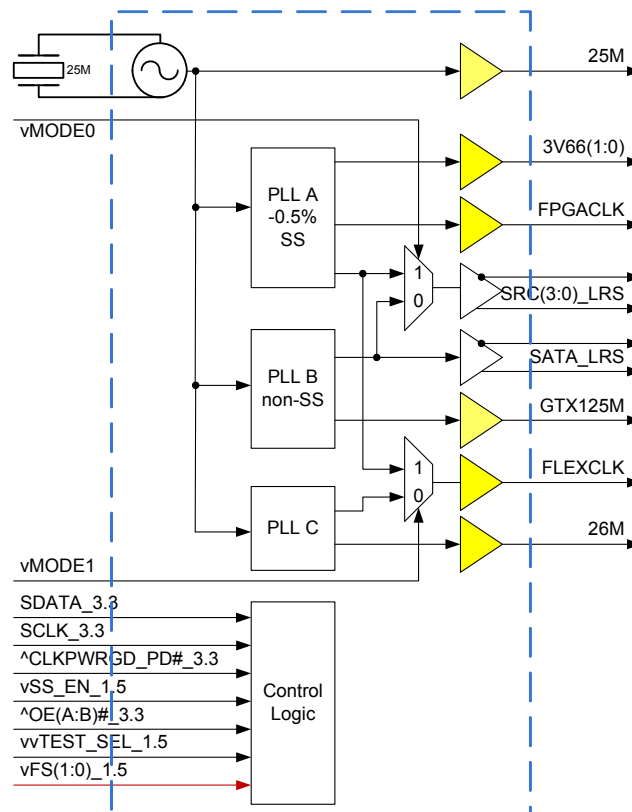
25M

25M

vMODE0

3V66(1:0)

PLL A
-0.5%
SS

FPGACLK

1
0

SRC(3:0)_LRS

PLL B
non-SS

SATA_LRS

GTX125M

1
0

FLEXCLK

PLL C

26M

vMODE1

SDATA_3.3
SCLK_3.3
^CLKPWRGD_PD#_3.3
vSS_EN_1.5
^OE(A:B)#_3.3
vvTEST_SEL_1.5
vFS(1:0)_1.5

Control
Logic